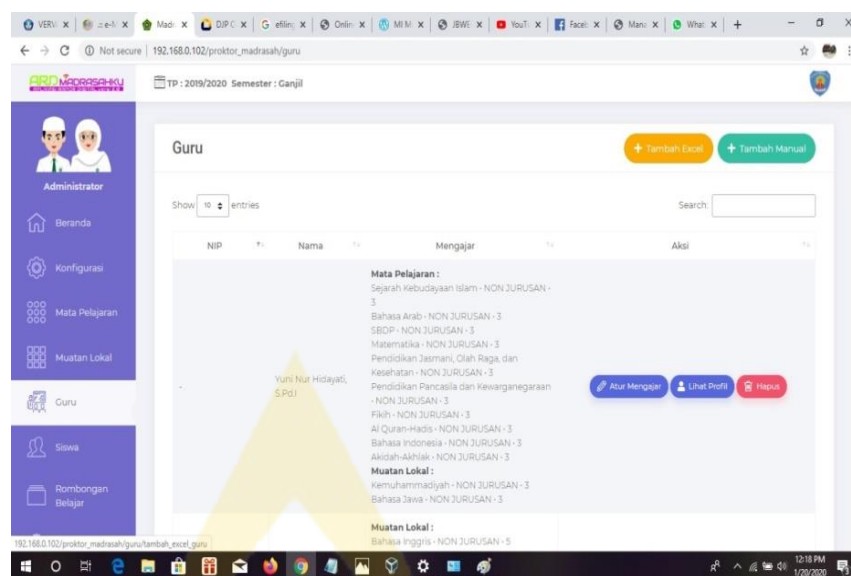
VERV x | e-M x | Mad x | DJP x | efiling x | Onlin x | MI M x | JBWE x | YouT x | Faceb x | Mana x | What x | +

Not secure | 192.168.0.102/proktor_madrasah/guru

ARD MADRASAHKU

TP : 2019/2020 Semester : Ganjil

Administrator

Beranda

Konfigurasi

Mata Pelajaran

Muatan Lokal

Guru

Siswa

Rombongan Belajar

Guru

+ Tambah Excel

+ Tambah Manual

Show 10 entries

Search:

| NIP | Nama | Mengajar | Aksi |
|---|---|---|---|
| - | Yuni Nur Hidayati, S.Pd.I | **Mata Pelajaran :** Sejarah Kebudayaan Islam - NON JURUSAN - 3 Bahasa Arab - NON JURUSAN - 3 SBDP - NON JURUSAN - 3 Matematika - NON JURUSAN - 3 Pendidikan Jasmani, Olah Raga, dan Kesehatan - NON JURUSAN - 3 Pendidikan Pancasila dan Kewarganegaraan - NON JURUSAN - 3 Fikih - NON JURUSAN - 3 Al Quran-Hadis - NON JURUSAN - 3 Bahasa Indonesia - NON JURUSAN - 3 Akidah-Akhlak - NON JURUSAN - 3 **Muatan Lokal :** Kemuhammadiyah - NON JURUSAN - 3 Bahasa Jawa - NON JURUSAN - 3 | Atur Mengajar Lihat Profil Hapus |
| | | **Muatan Lokal :** Bahasa Inggris - NON JURUSAN - 5 | |

192.168.0.102/proktor_madrasah/guru/tambah_excel_guru

12:18 PM
1/20/2020